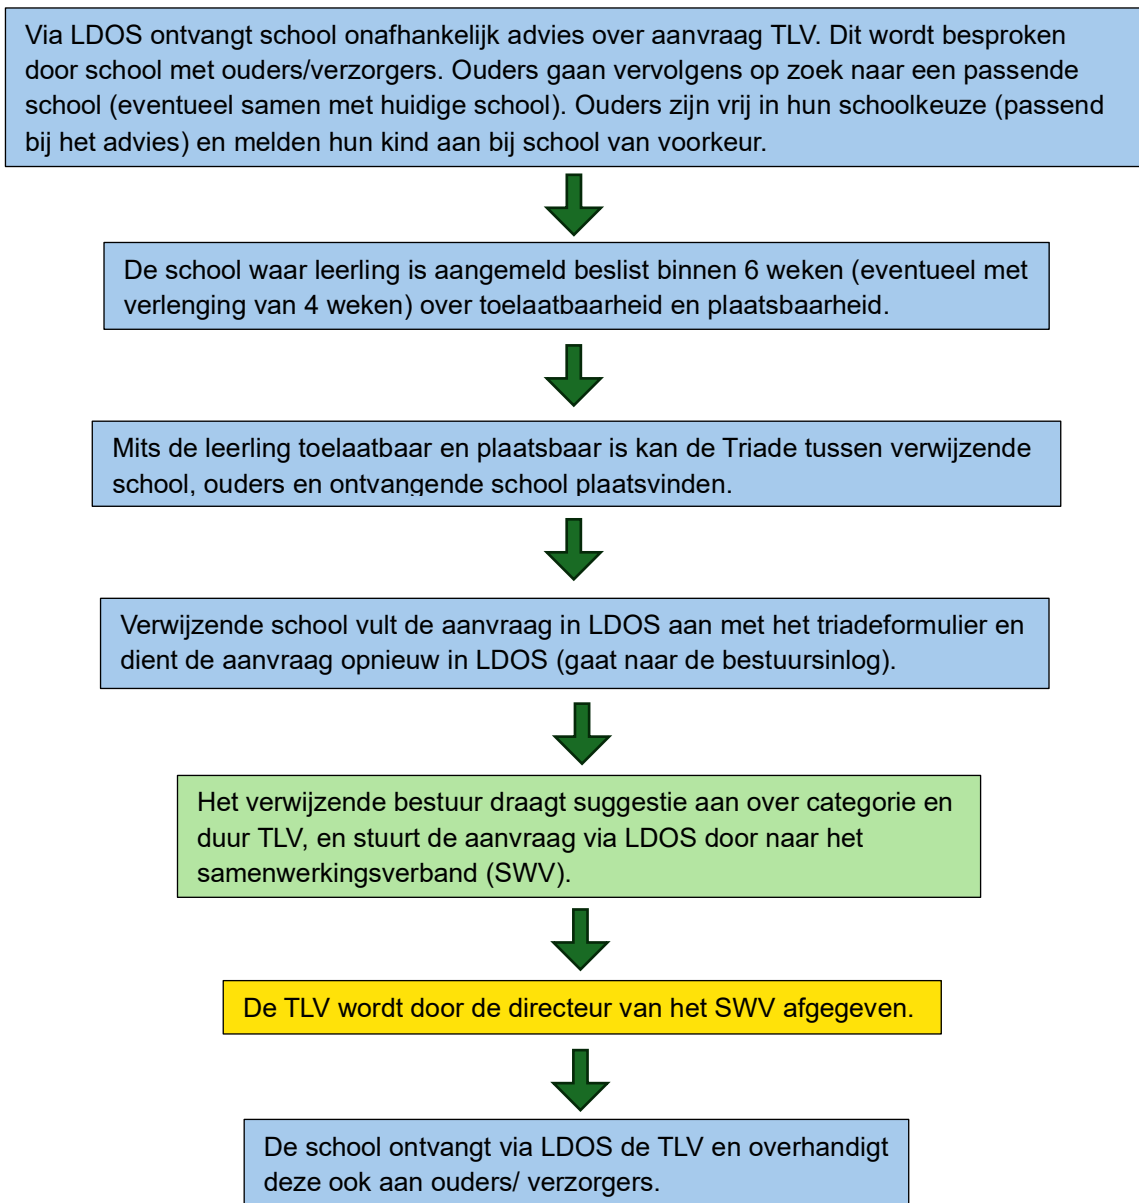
Via LDOS ontvangt school onafhankelijk advies over aanvraag TLV. Dit wordt besproken door school met ouders/verzorgers. Ouders gaan vervolgens op zoek naar een passende school (eventueel samen met huidige school). Ouders zijn vrij in hun schoolkeuze (passend bij het advies) en melden hun kind aan bij school van voorkeur.

De school waar leerling is aangemeld beslist binnen 6 weken (eventueel met verlenging van 4 weken) over toelaatbaarheid en plaatsbaarheid.

Mits de leerling toelaatbaar en plaatsbaar is kan de Triade tussen verwijzende school, ouders en ontvangende school plaatsvinden.

Verwijzende school vult de aanvraag in LDOS aan met het triadeformulier en dient de aanvraag opnieuw in LDOS (gaat naar de bestuursinlog).

Het verwijzende bestuur draagt suggestie aan over categorie en duur TLV, en stuurt de aanvraag via LDOS door naar het samenwerkingsverband (SWV).

De TLV wordt door de directeur van het SWV afgegeven.

De school ontvangt via LDOS de TLV en overhandigt deze ook aan ouders/ verzorgers.